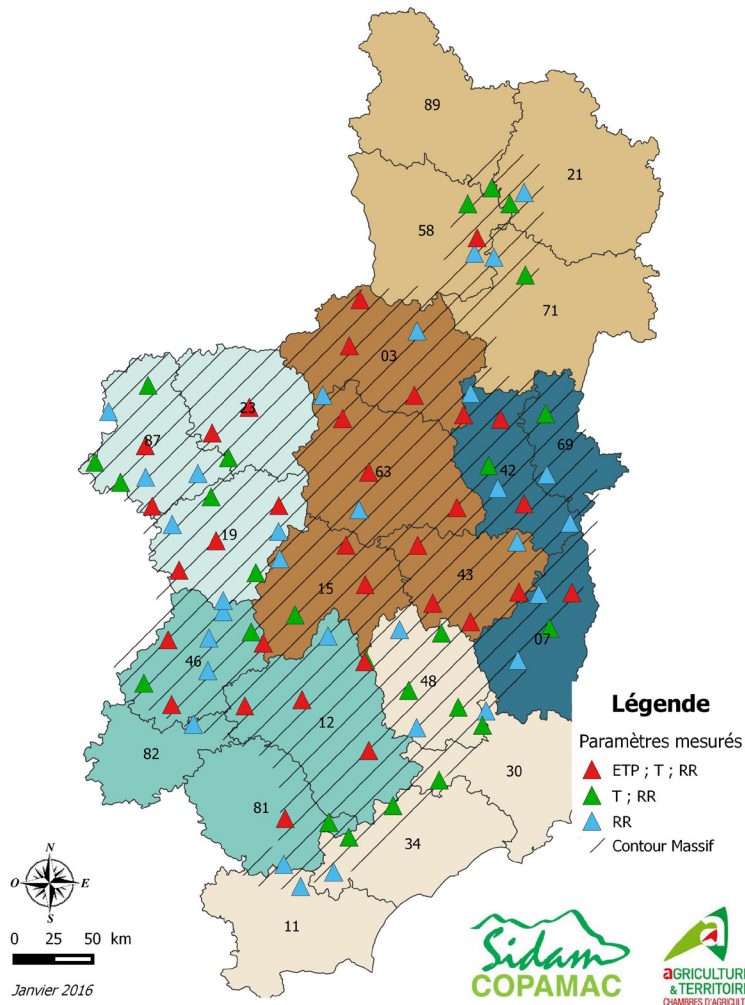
89
21
58
71
03
23
87
69
42
63
19
43
15
07
46
48
12
82
30
81
34
11

Légende
Paramètres mesurés
ETP ; T ; RR
T ; RR
RR
Contour Massif

N
O
E
S
0 25 50 km
Janvier 2016

Sidam
COPAMAC

agricultur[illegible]
& territoir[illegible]
CHAMBRES D'AGRICULT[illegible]